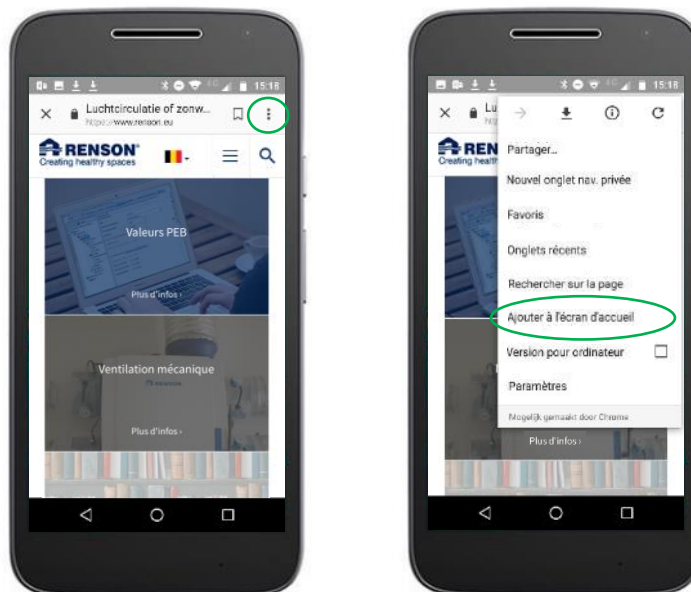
15:18

Luchtcirculatie of zonw...
https://www.renson.eu

RENSON
Creating healthy spaces

Valeurs PEB

Plus d'infos ›

Ventilation mécanique

RENSON

Plus d'infos ›

15:18

Partager...

Nouvel onglet nav. privée

Favoris

Onglets récents

Rechercher sur la page

Ajouter à l'écran d'accueil

Version pour ordinateur

Paramètres

Mogelijk gemaakt door Chrome

Plus d'infos ›